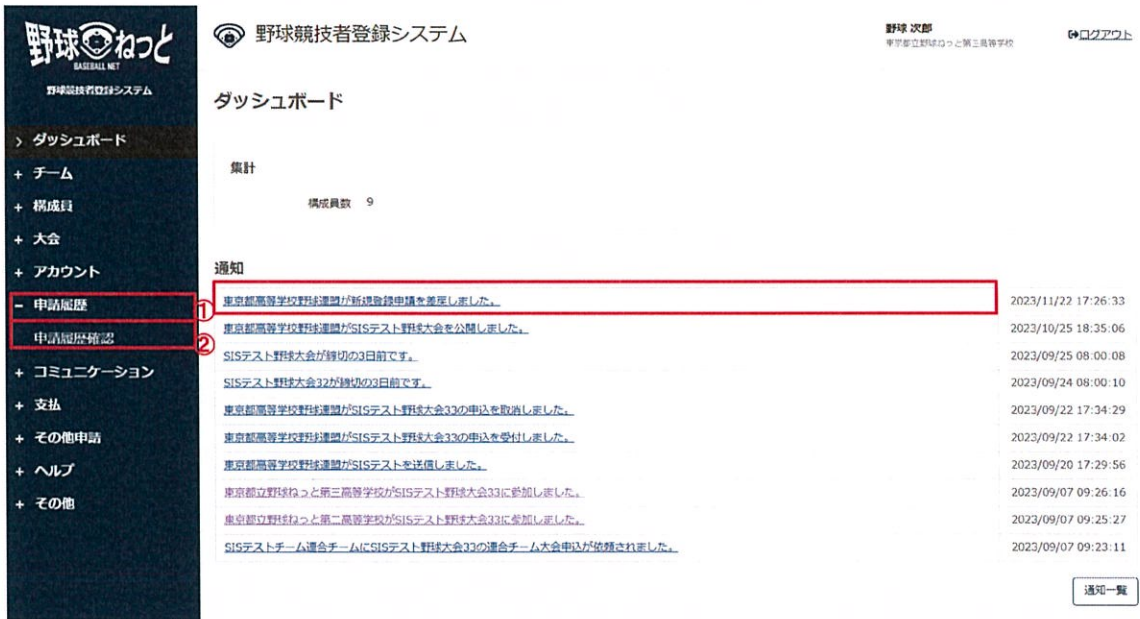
野球ねっと
BASEBALL NET
野球競技者登録システム

› ダッシュボード
+ チーム
+ 構成員
+ 大会
+ アカウント
– 申請履歴
申請履歴確認
+ コミュニケーション
+ 支払
+ その他申請
+ ヘルプ
+ その他

野球競技者登録システム

野球 次郎
東京都立野球ねっと第三高等学校

ログアウト

ダッシュボード

集計

構成員数 9

通知

①
②

| | |
|---|---|
| 東京都高等学校野球連盟が新規登録申請を差戻しました。 | 2023/11/22 17:26:33 |
| 東京都高等学校野球連盟がSISテスト野球大会を公開しました。 | 2023/10/25 18:35:06 |
| SISテスト野球大会が締切の3日前です。 | 2023/09/25 08:00:08 |
| SISテスト野球大会32が締切の3日前です。 | 2023/09/24 08:00:10 |
| 東京都高等学校野球連盟がSISテスト野球大会33の申込を取消しました。 | 2023/09/22 17:34:29 |
| 東京都高等学校野球連盟がSISテスト野球大会33の申込を受付しました。 | 2023/09/22 17:34:02 |
| 東京都高等学校野球連盟がSISテストを送信しました。 | 2023/09/20 17:29:56 |
| 東京都立野球ねっと第三高等学校がSISテスト野球大会33に参加しました。 | 2023/09/07 09:26:16 |
| 東京都立野球ねっと第二高等学校がSISテスト野球大会33に参加しました。 | 2023/09/07 09:25:27 |
| SISテストチーム連合チームにSISテスト野球大会33の連合チーム大会申込が依頼されました。 | 2023/09/07 09:23:11 |

通知一覧